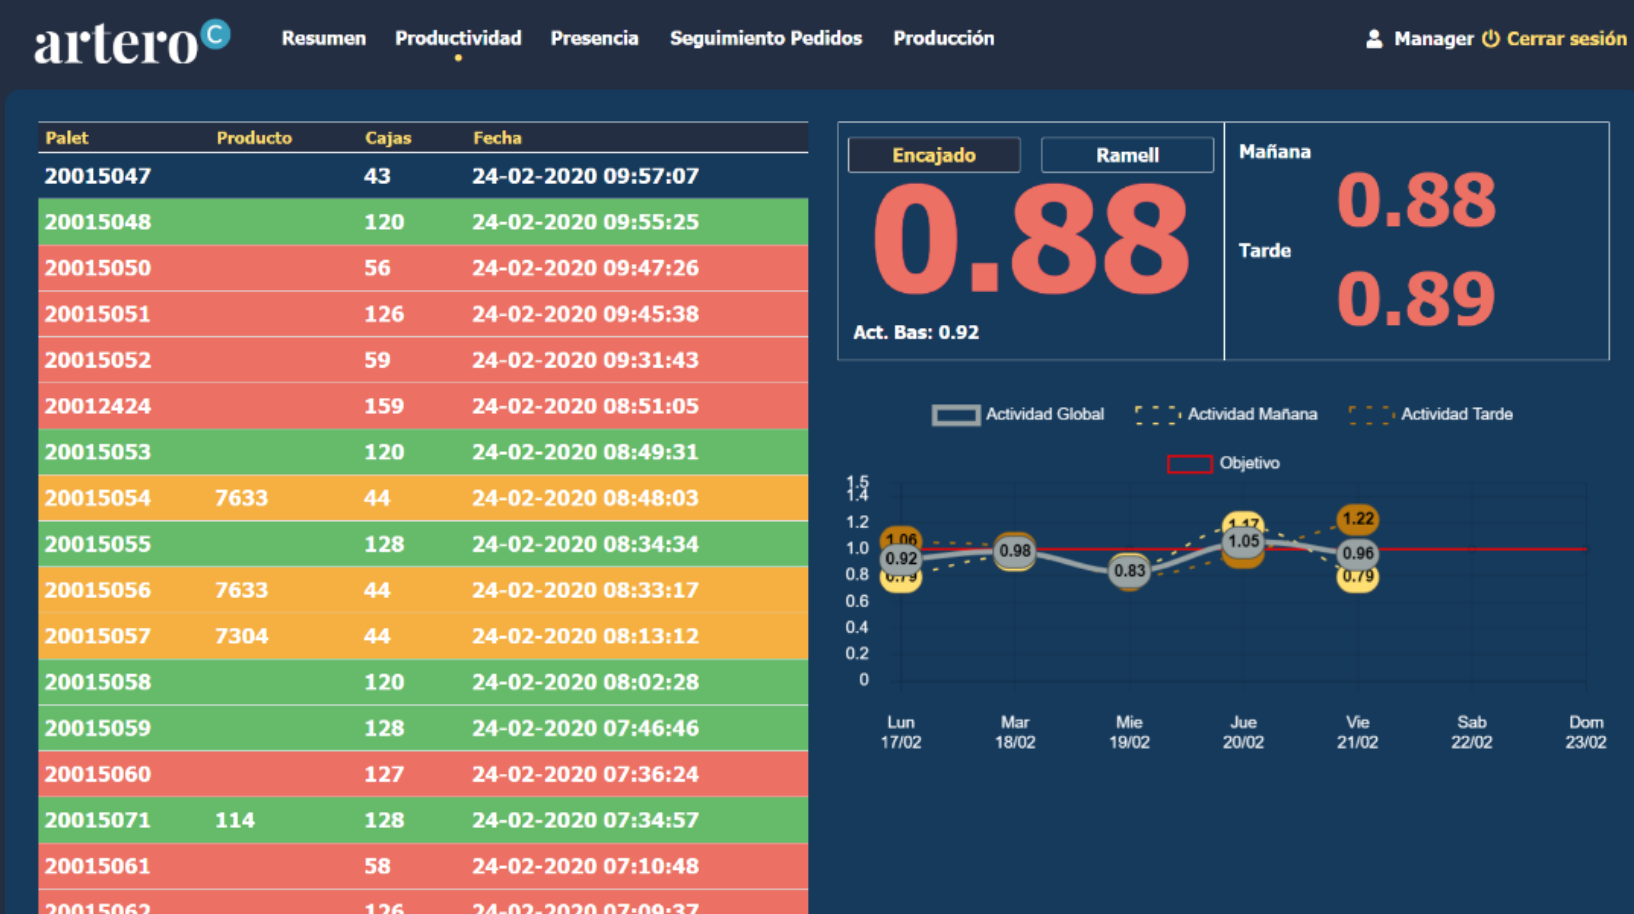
artero C

Resumen Productividad Presencia Seguimiento Pedidos Producción

Manager Cerrar sesión

| Palet | Producto | Cajas | Fecha |
|---|---|---|---|
| 20015047 | | 43 | 24-02-2020 09:57:07 |
| 20015048 | | 120 | 24-02-2020 09:55:25 |
| 20015050 | | 56 | 24-02-2020 09:47:26 |
| 20015051 | | 126 | 24-02-2020 09:45:38 |
| 20015052 | | 59 | 24-02-2020 09:31:43 |
| 20012424 | | 159 | 24-02-2020 08:51:05 |
| 20015053 | | 120 | 24-02-2020 08:49:31 |
| 20015054 | 7633 | 44 | 24-02-2020 08:48:03 |
| 20015055 | | 128 | 24-02-2020 08:34:34 |
| 20015056 | 7633 | 44 | 24-02-2020 08:33:17 |
| 20015057 | 7304 | 44 | 24-02-2020 08:13:12 |
| 20015058 | | 120 | 24-02-2020 08:02:28 |
| 20015059 | | 128 | 24-02-2020 07:46:46 |
| 20015060 | | 127 | 24-02-2020 07:36:24 |
| 20015071 | 114 | 128 | 24-02-2020 07:34:57 |
| 20015061 | | 58 | 24-02-2020 07:10:48 |
| 20015062 | | 126 | 24-02-2020 07:09:37 |

Encajado Ramell

0.88

Act. Bas: 0.92

Mañana 0.88

Tarde 0.89

Actividad Global Actividad Mañana Actividad Tarde

Objetivo

1.5 1.4 1.2 1.0 0.8 0.6 0.4 0.2 0

1.06 0.92 0.79 0.98 0.83 1.17 1.05 1.22 0.96 0.79

Lun 17/02 Mar 18/02 Mie 19/02 Jue 20/02 Vie 21/02 Sab 22/02 Dom 23/02